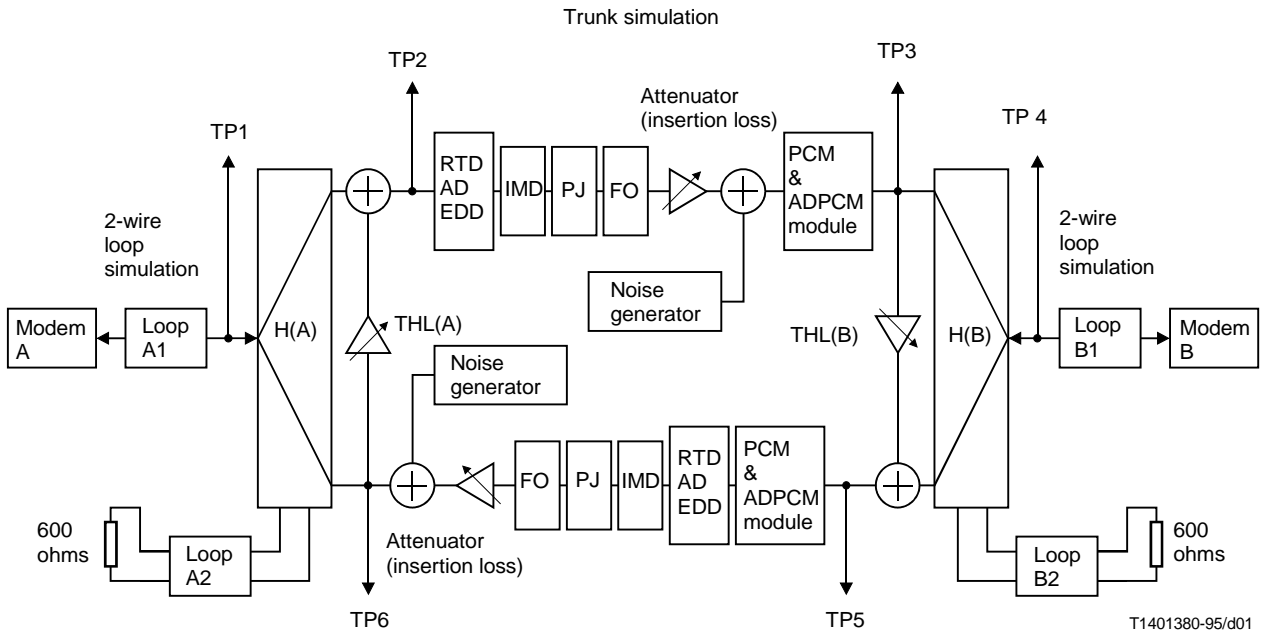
Trunk simulation

TP2

TP3

Attenuator (insertion loss)

TP1

TP 4

RTD AD EDD

IMD

PJ

FO

PCM & ADPCM module

2-wire loop simulation

2-wire loop simulation

Noise generator

Modem A

Loop A1

H(A)

THL(A)

THL(B)

H(B)

Loop B1

Modem B

Noise generator

FO

PJ

IMD

RTD AD EDD

PCM & ADPCM module

600 ohms

Loop A2

Attenuator (insertion loss)

Loop B2

600 ohms

TP6

TP5

T1401380-95/d01